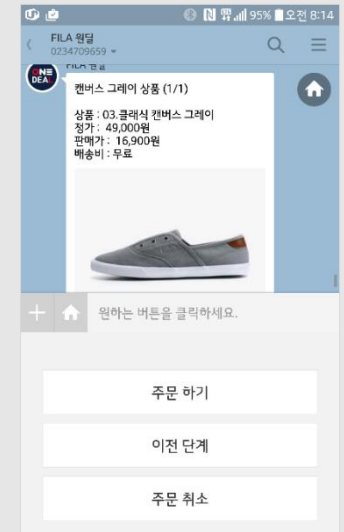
95% 오전 8:14
FILA 원딜
0234709659
FILA 원딜
ONE DEAL
캔버스 그레이 상품 (1/1)

상품 : 03.클래식 캔버스 그레이
정가 : 49,000원
판매가 : 16,900원
배송비 : 무료

원하는 버튼을 클릭하세요.

주문 하기

이전 단계

주문 취소